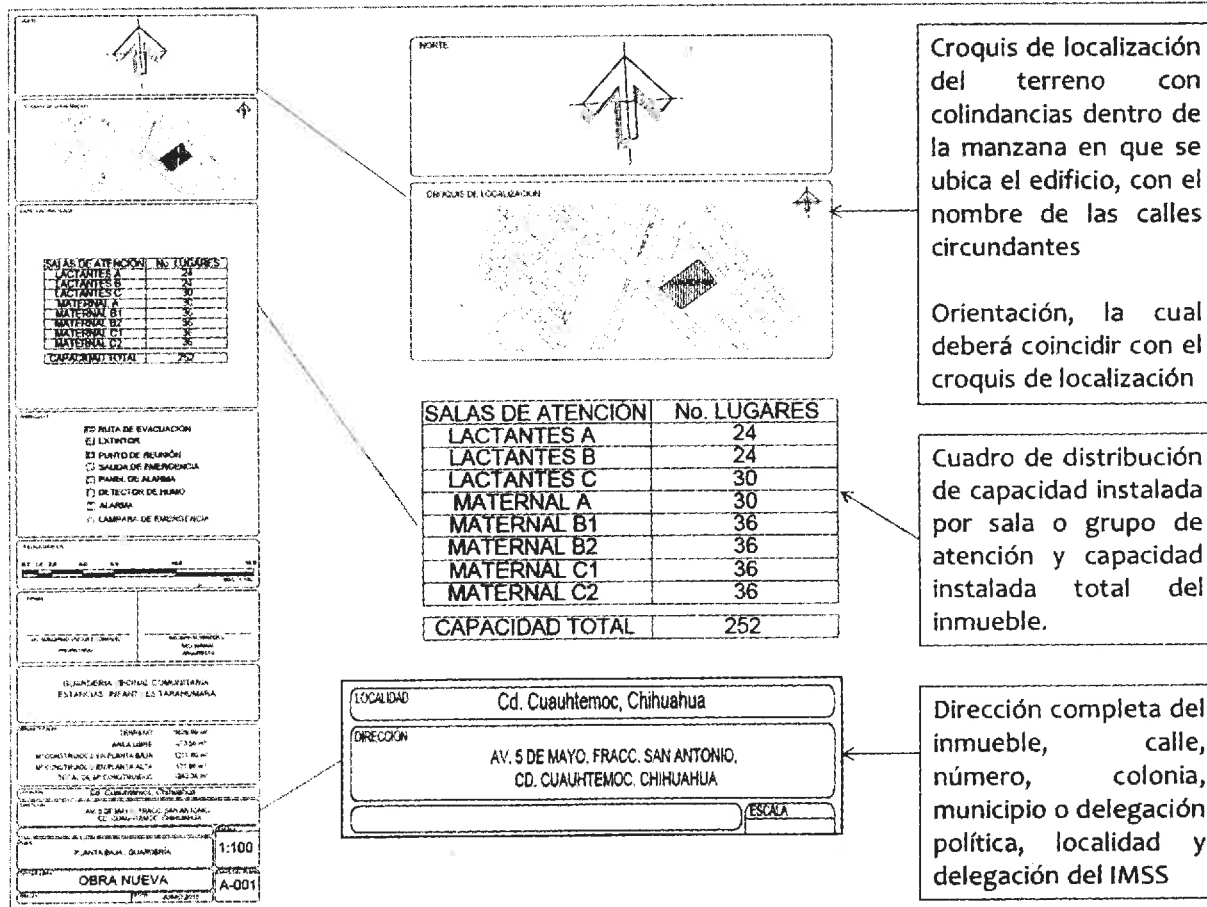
NORTE

CROQUIS DE LOCALIZACION

Croquis de localización del terreno con colindancias dentro de la manzana en que se ubica el edificio, con el nombre de las calles circundantes

Orientación, la cual deberá coincidir con el croquis de localización

| SALAS DE ATENCIÓN | No. LUGARES |
|---|---|
| LACTANTES A | 24 |
| LACTANTES B | 24 |
| LACTANTES C | 30 |
| MATERNAL A | 30 |
| MATERNAL B1 | 36 |
| MATERNAL B2 | 36 |
| MATERNAL C1 | 36 |
| MATERNAL C2 | 36 |

CAPACIDAD TOTAL 252

Cuadro de distribución de capacidad instalada por sala o grupo de atención y capacidad instalada total del inmueble.

LOCALIDAD Cd. Cuauhtemoc, Chihuahua

DIRECCION AV. 5 DE MAYO. FRACC. SAN ANTONIO, CD. CUAUHTEMOC. CHIHUAHUA

ESCALA

Dirección completa del inmueble, calle, número, colonia, municipio o delegación política, localidad y delegación del IMSS

RUTA DE EVACUACIÓN
EXTINTOR
PUNTO DE REUNIÓN
SALIDA DE EMERGENCIA
PANEL DE ALARMA
DETECTOR DE HUMO
ALARMA
LAMPARA DE EMERGENCIA

GUARDERIA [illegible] COMUNITARIA ESTANCIAS INFANTILES TARAHUMARA

PLANTA BAJA GUARDERIA 1:100

OBRA NUEVA A-001